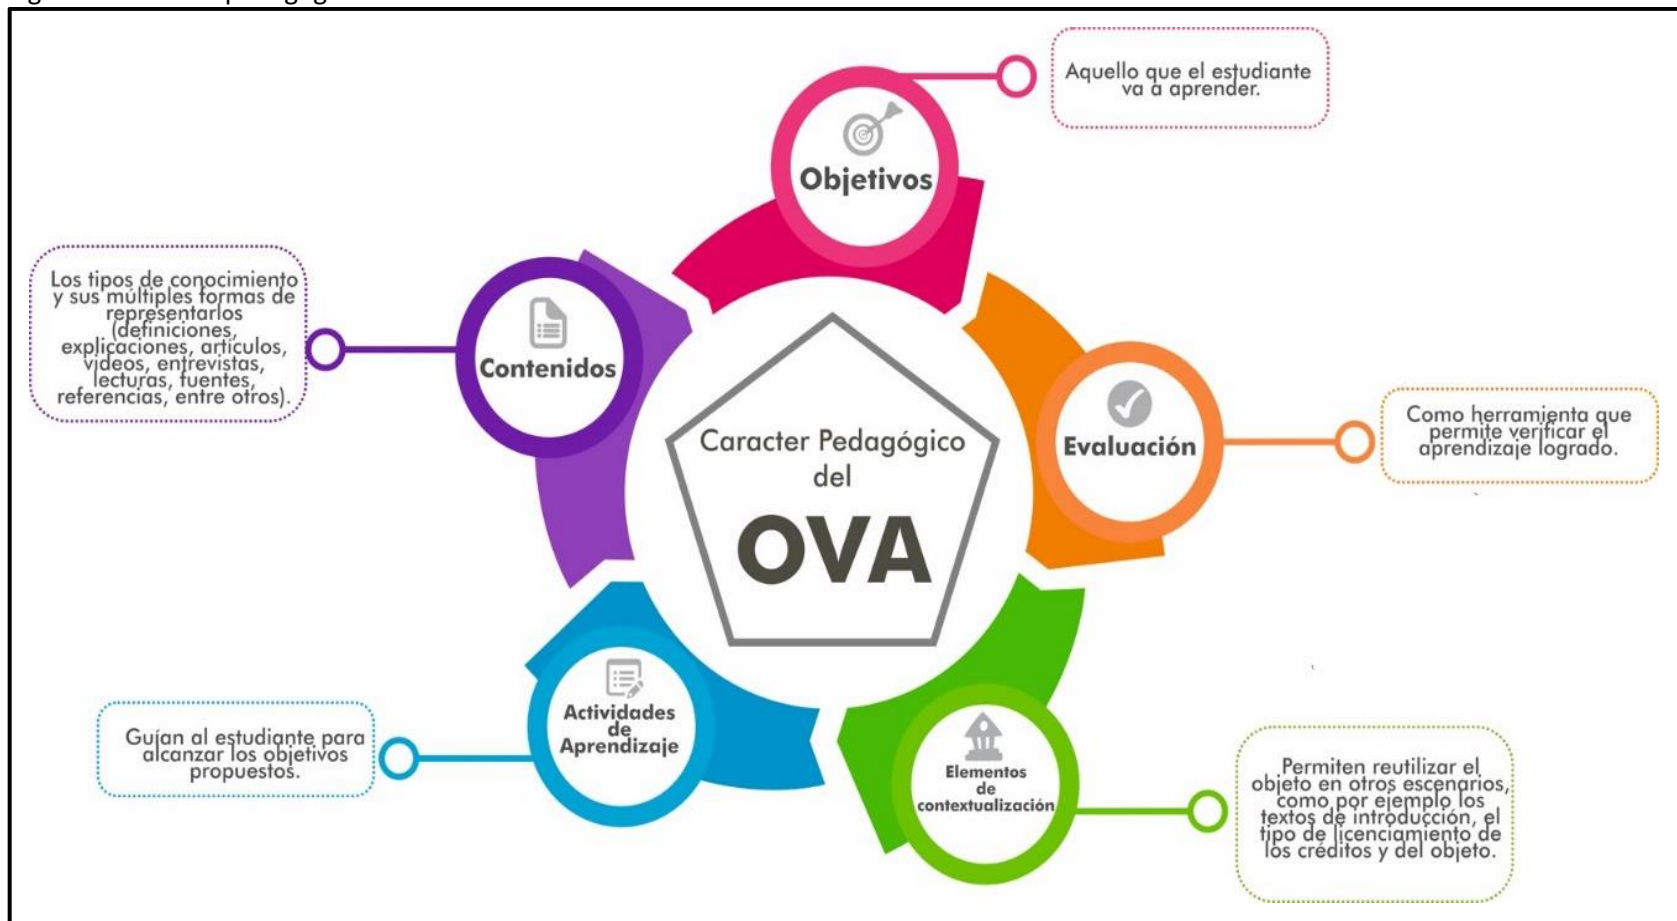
Caracter Pedagógico del OVA

Objetivos

Aquello que el estudiante va a aprender.

Evaluación

Como herramienta que permite verificar el aprendizaje logrado.

Elementos de contextualización

Permiten reutilizar el objeto en otros escenarios, como por ejemplo los textos de introducción, el tipo de licenciamiento de los créditos y del objeto.

Actividades de Aprendizaje

Guían al estudiante para alcanzar los objetivos propuestos.

Contenidos

Los tipos de conocimiento y sus múltiples formas de representarlos (definiciones, explicaciones, artículos, videos, entrevistas, lecturas, fuentes, referencias, entre otros).